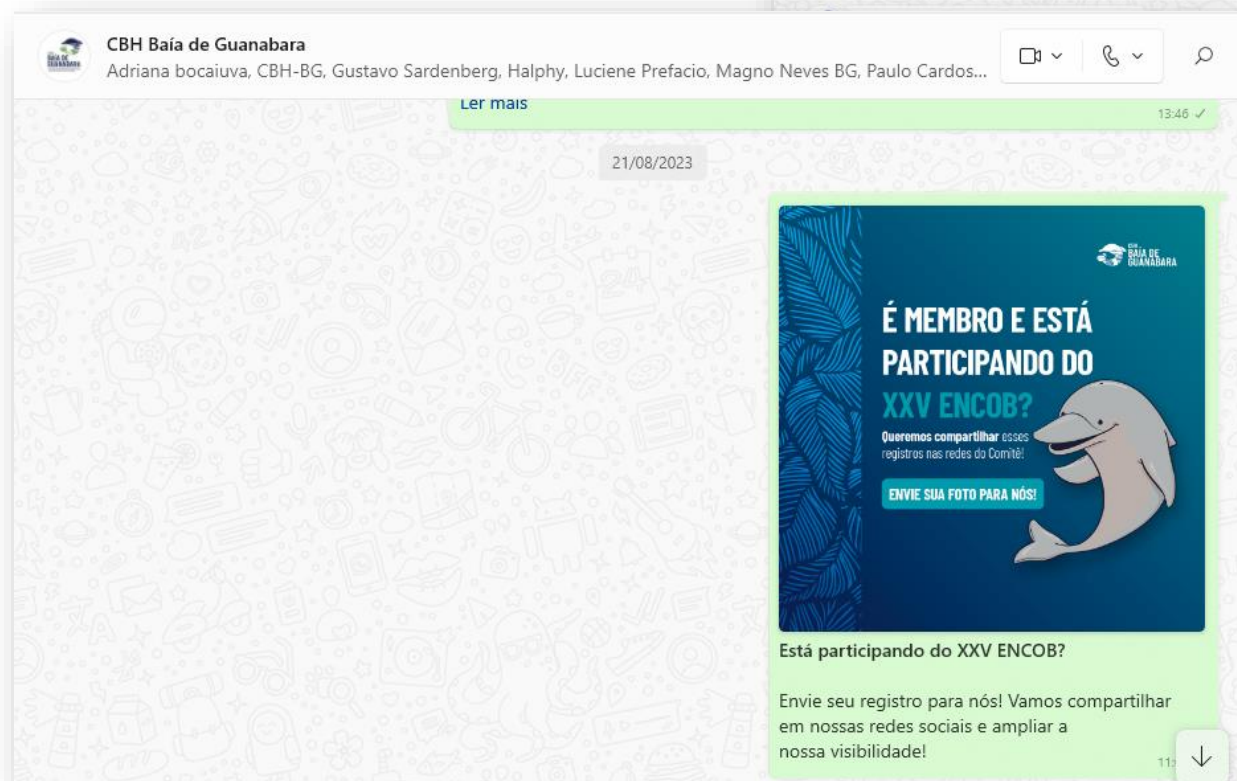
CBH Baía de Guanabara
Adriana bocaiuva, CBH-BG, Gustavo Sardenberg, Halphy, Luciene Prefacio, Magno Neves BG, Paulo Cardos...

Ler mais
13:46

21/08/2023

CBH BAÍA DE GUANABARA

É MEMBRO E ESTÁ PARTICIPANDO DO XXV ENCOB?

Queremos compartilhar esses registros nas redes do Comitê!

ENVIE SUA FOTO PARA NÓS!

Está participando do XXV ENCOB?

Envie seu registro para nós! Vamos compartilhar em nossas redes sociais e ampliar a nossa visibilidade!
11:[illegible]